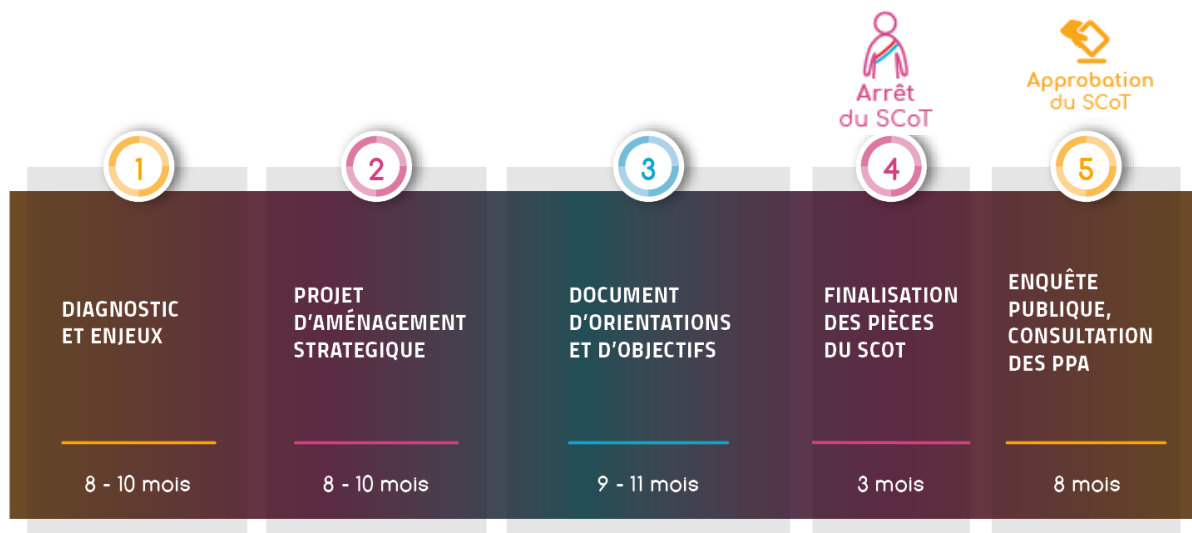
Arrêt du SCoT

Approbation du SCoT

1

DIAGNOSTIC ET ENJEUX

8 - 10 mois

2

PROJET D'AMÉNAGEMENT STRATEGIQUE

8 - 10 mois

3

DOCUMENT D'ORIENTATIONS ET D'OBJECTIFS

9 - 11 mois

4

FINALISATION DES PIÈCES DU SCOT

3 mois

5

ENQUÊTE PUBLIQUE, CONSULTATION DES PPA

8 mois